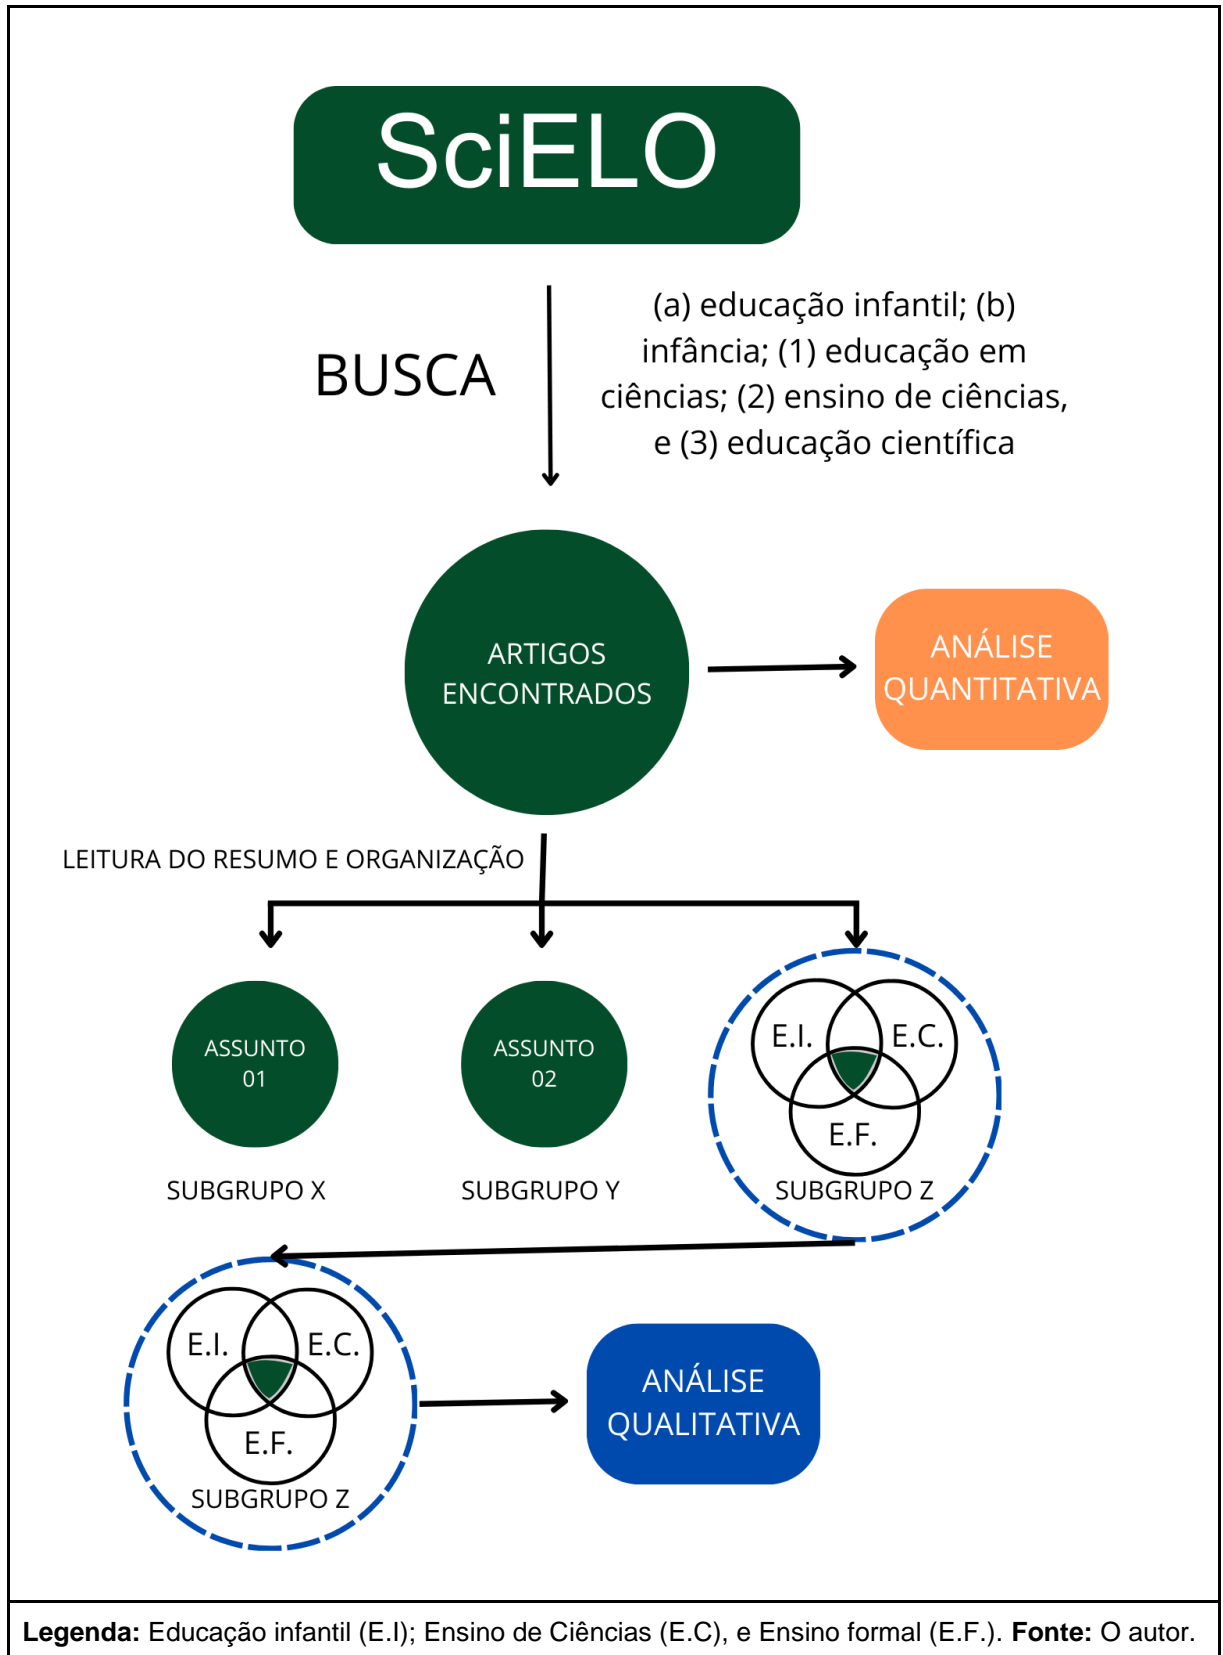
SciELO

BUSCA

(a) educação infantil; (b) infância; (1) educação em ciências; (2) ensino de ciências, e (3) educação científica

ARTIGOS ENCONTRADOS

ANÁLISE QUANTITATIVA

LEITURA DO RESUMO E ORGANIZAÇÃO

ASSUNTO 01

SUBGRUPO X

ASSUNTO 02

SUBGRUPO Y

E.I.
E.C.
E.F.
SUBGRUPO Z

E.I.
E.C.
E.F.
SUBGRUPO Z

ANÁLISE QUALITATIVA

**Legenda:** Educação infantil (E.I); Ensino de Ciências (E.C), e Ensino formal (E.F.). **Fonte:** O autor.